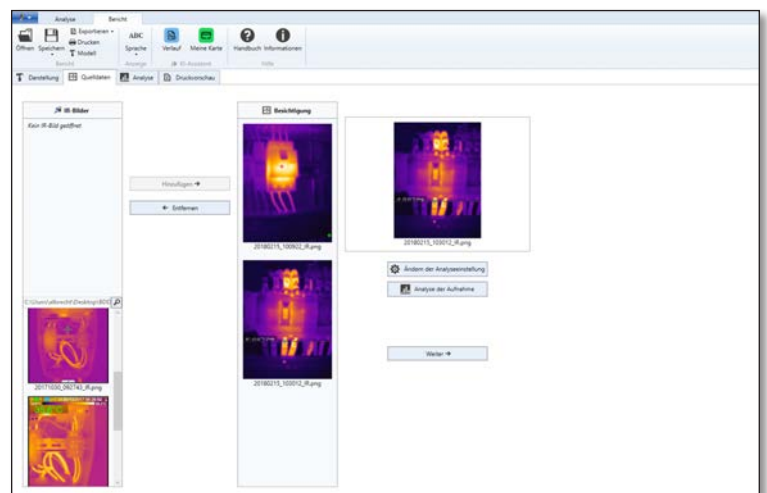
Analyse Bericht

Öffnen Speichern Exportieren Drucken Modell
Bericht

Sprache
Anzeige

Verlauf Meine Karte
IR-Assistent

Handbuch Informationen
Hilfe

Darstellung Quelldaten Analyse Druckvorschau

IR-Bilder
Kein IR-Bild geöffnet

C:\Users\albrecht\Desktop\8013

20171030_092743_IR.png

Hinzufügen →
← Entfernen

Besichtigung

20180215_100922_IR.png

20180215_103012_IR.png

20180215_103012_IR.png

Ändern der Analyseeinstellung
Analyse der Aufnahme

Weiter →